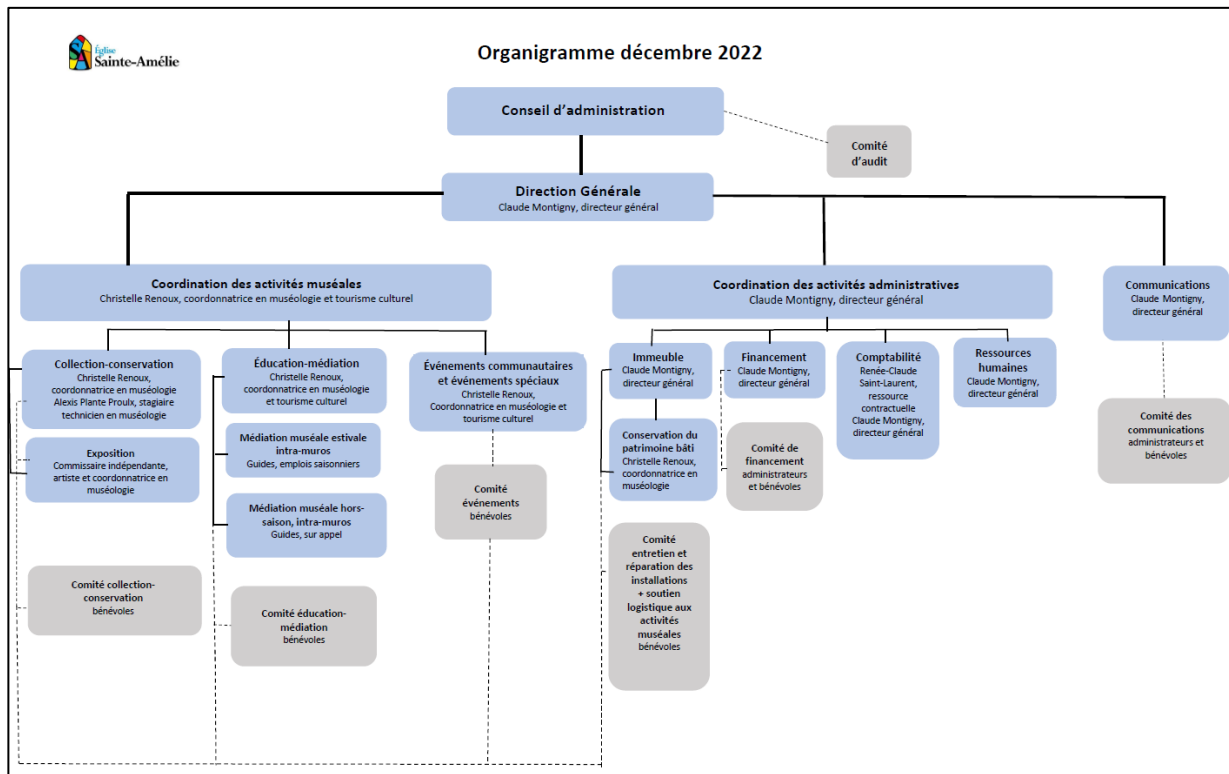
Église Sainte-Amélie

Organigramme décembre 2022

Conseil d'administration

Comité d'audit

Direction Générale
Claude Montigny, directeur général

Coordination des activités muséales
Christelle Renoux, coordonnatrice en muséologie et tourisme culturel

Coordination des activités administratives
Claude Montigny, directeur général

Communications
Claude Montigny, directeur général

Collection-conservation
Christelle Renoux, coordonnatrice en muséologie
Alexis Plante Proulx, stagiaire technicien en muséologie

Exposition
Commissaire indépendante, artiste et coordonnatrice en muséologie

Comité collection-conservation
bénévoles

Éducation-médiation
Christelle Renoux, coordonnatrice en muséologie et tourisme culturel

Médiation muséale estivale intra-muros
Guides, emplois saisonniers

Médiation muséale hors-saison, intra-muros
Guides, sur appel

Comité éducation-médiation
bénévoles

Événements communautaires et événements spéciaux
Christelle Renoux, Coordonnatrice en muséologie et tourisme culturel

Comité événements
bénévoles

Immeuble
Claude Montigny, directeur général

Conservation du patrimoine bâti
Christelle Renoux, coordonnatrice en muséologie

Comité entretien et réparation des installations + soutien logistique aux activités muséales
bénévoles

Financement
Claude Montigny, directeur général

Comité de financement
administrateurs et bénévoles

Comptabilité
Renée-Claude Saint-Laurent, ressource contractuelle
Claude Montigny, directeur général

Ressources humaines
Claude Montigny, directeur général

Comité des communications
administrateurs et bénévoles